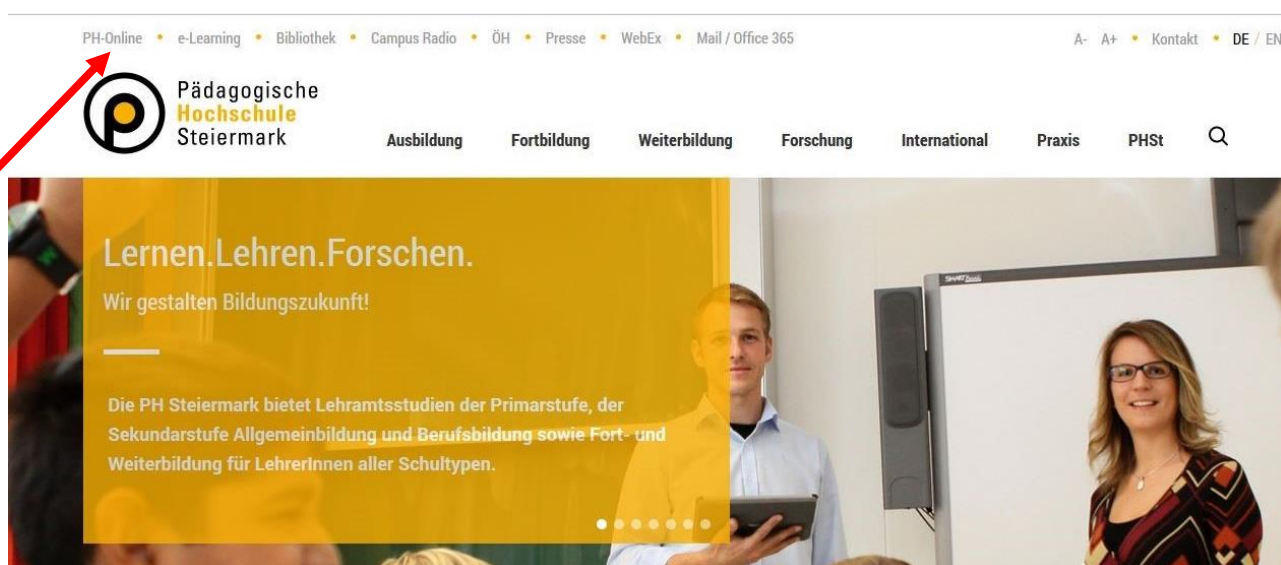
PH-Online • e-Learning • Bibliothek • Campus Radio • ÖH • Presse • WebEx • Mail / Office 365

A- A+ • Kontakt • DE / EN

Pädagogische Hochschule Steiermark

Ausbildung Fortbildung Weiterbildung Forschung International Praxis PHSt

Lernen.Lehren.Forschen.

Wir gestalten Bildungszukunft!

Die PH Steiermark bietet Lehramtsstudien der Primarstufe, der Sekundarstufe Allgemeinbildung und Berufsbildung sowie Fort- und Weiterbildung für LehrerInnen aller Schultypen.

SMART